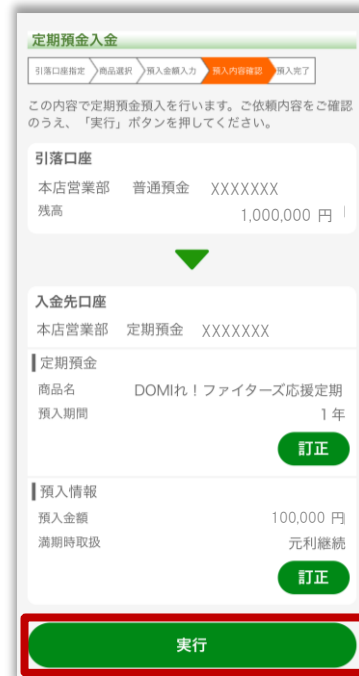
定期預金入金

引落口座指定 商品選択 預入金額入力 預入内容確認 預入完了

この内容で定期預金預入を行います。ご依頼内容をご確認のうえ、「実行」ボタンを押してください。

引落口座

本店営業部 普通預金 XXXXXXX

残高 1,000,000 円

入金先口座

本店営業部 定期預金 XXXXXXX

定期預金

商品名 DOMIれ！ファイターズ応援定期

預入期間 1 年

訂正

預入情報

預入金額 100,000 円

満期時取扱 元利継続

訂正

実行